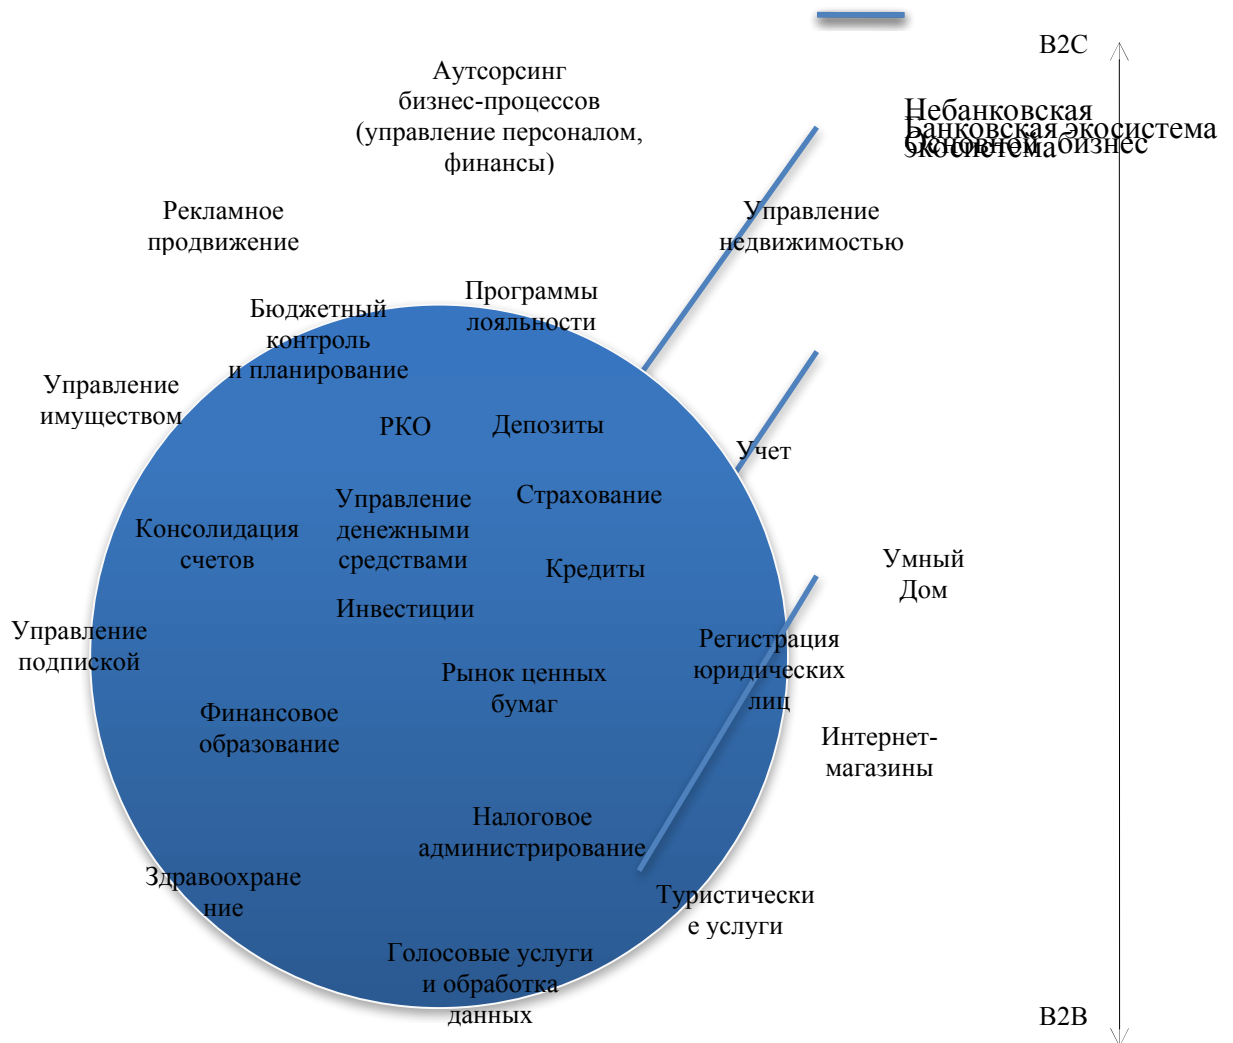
B2C

Аутсорсинг бизнес-процессов (управление персоналом, финансы)

Небанковская экосистема

Банковская экосистема

Основной бизнес

Рекламное продвижение

Управление недвижимостью

Бюджетный контроль и планирование

Программы лояльности

Управление имуществом

РКО

Депозиты

Учет

Управление денежными средствами

Страхование

Консолидация счетов

Кредиты

Умный Дом

Инвестиции

Управление подпиской

Регистрация юридических лиц

Рынок ценных бумаг

Финансовое образование

Интернет-магазины

Налоговое администрирование

Здравоохранение

Туристические услуги

Голосовые услуги и обработка данных

B2B